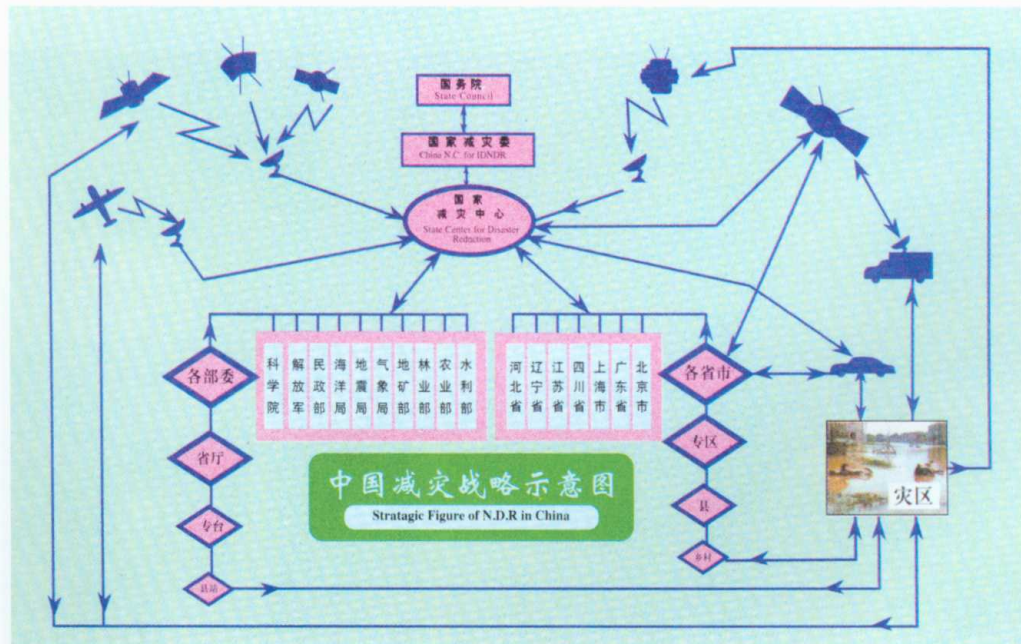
国务院
State Council

国家减灾委
China N.C. for IDNDR

国家减灾中心
State Centre for Disaster Reduction

各部委

科学院
解放军
民政部
海洋局
地震局
气象局
地矿部
林业部
农业部
水利部

河北省
辽宁省
江苏省
四川省
上海市
广东省
北京市

各省市

省厅

专区

专台

县

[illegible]

乡村

灾区

中国减灾战略示意图
Stratagic Figure of N.D.R in China